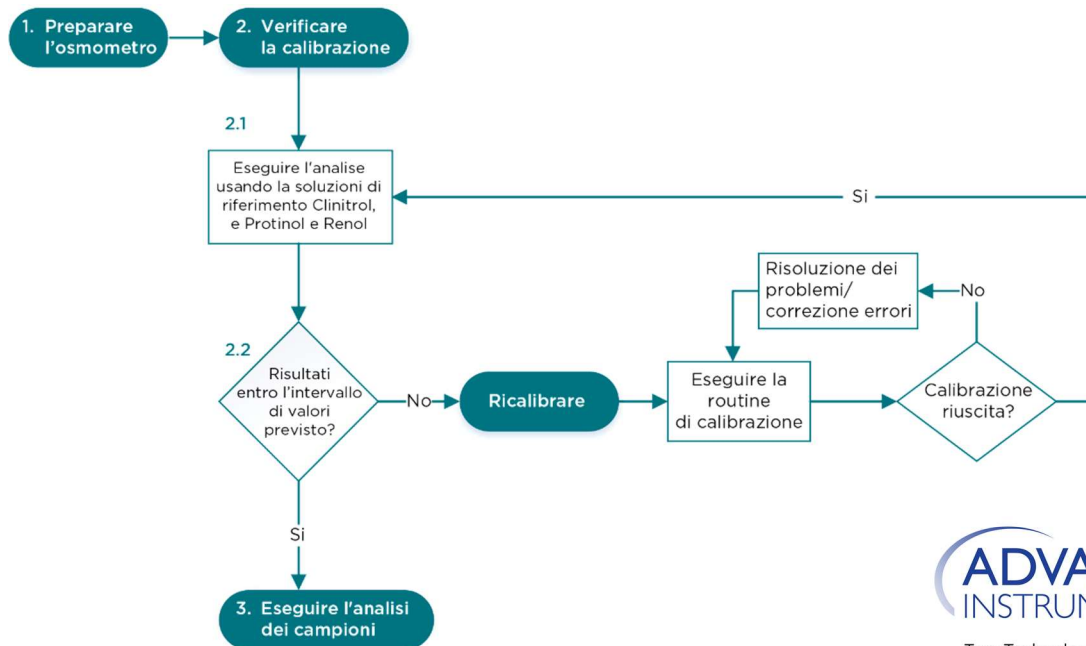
1. Preparare l'osmometro

2. Verificare la calibrazione

2.1

Eseguire l'analise usando la soluzioni di riferimento Clinitrol, e Protinol e Renol

Si

Risoluzione dei problemi/ correzione errori

No

2.2

Risultati entro l'intervallo di valori previsto?

No

Ricalibrare

Eseguire la routine di calibrazione

Calibrazione riuscita?

Si

3. Eseguire l'analisi dei campioni

ADVA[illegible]
INSTRUM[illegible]

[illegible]